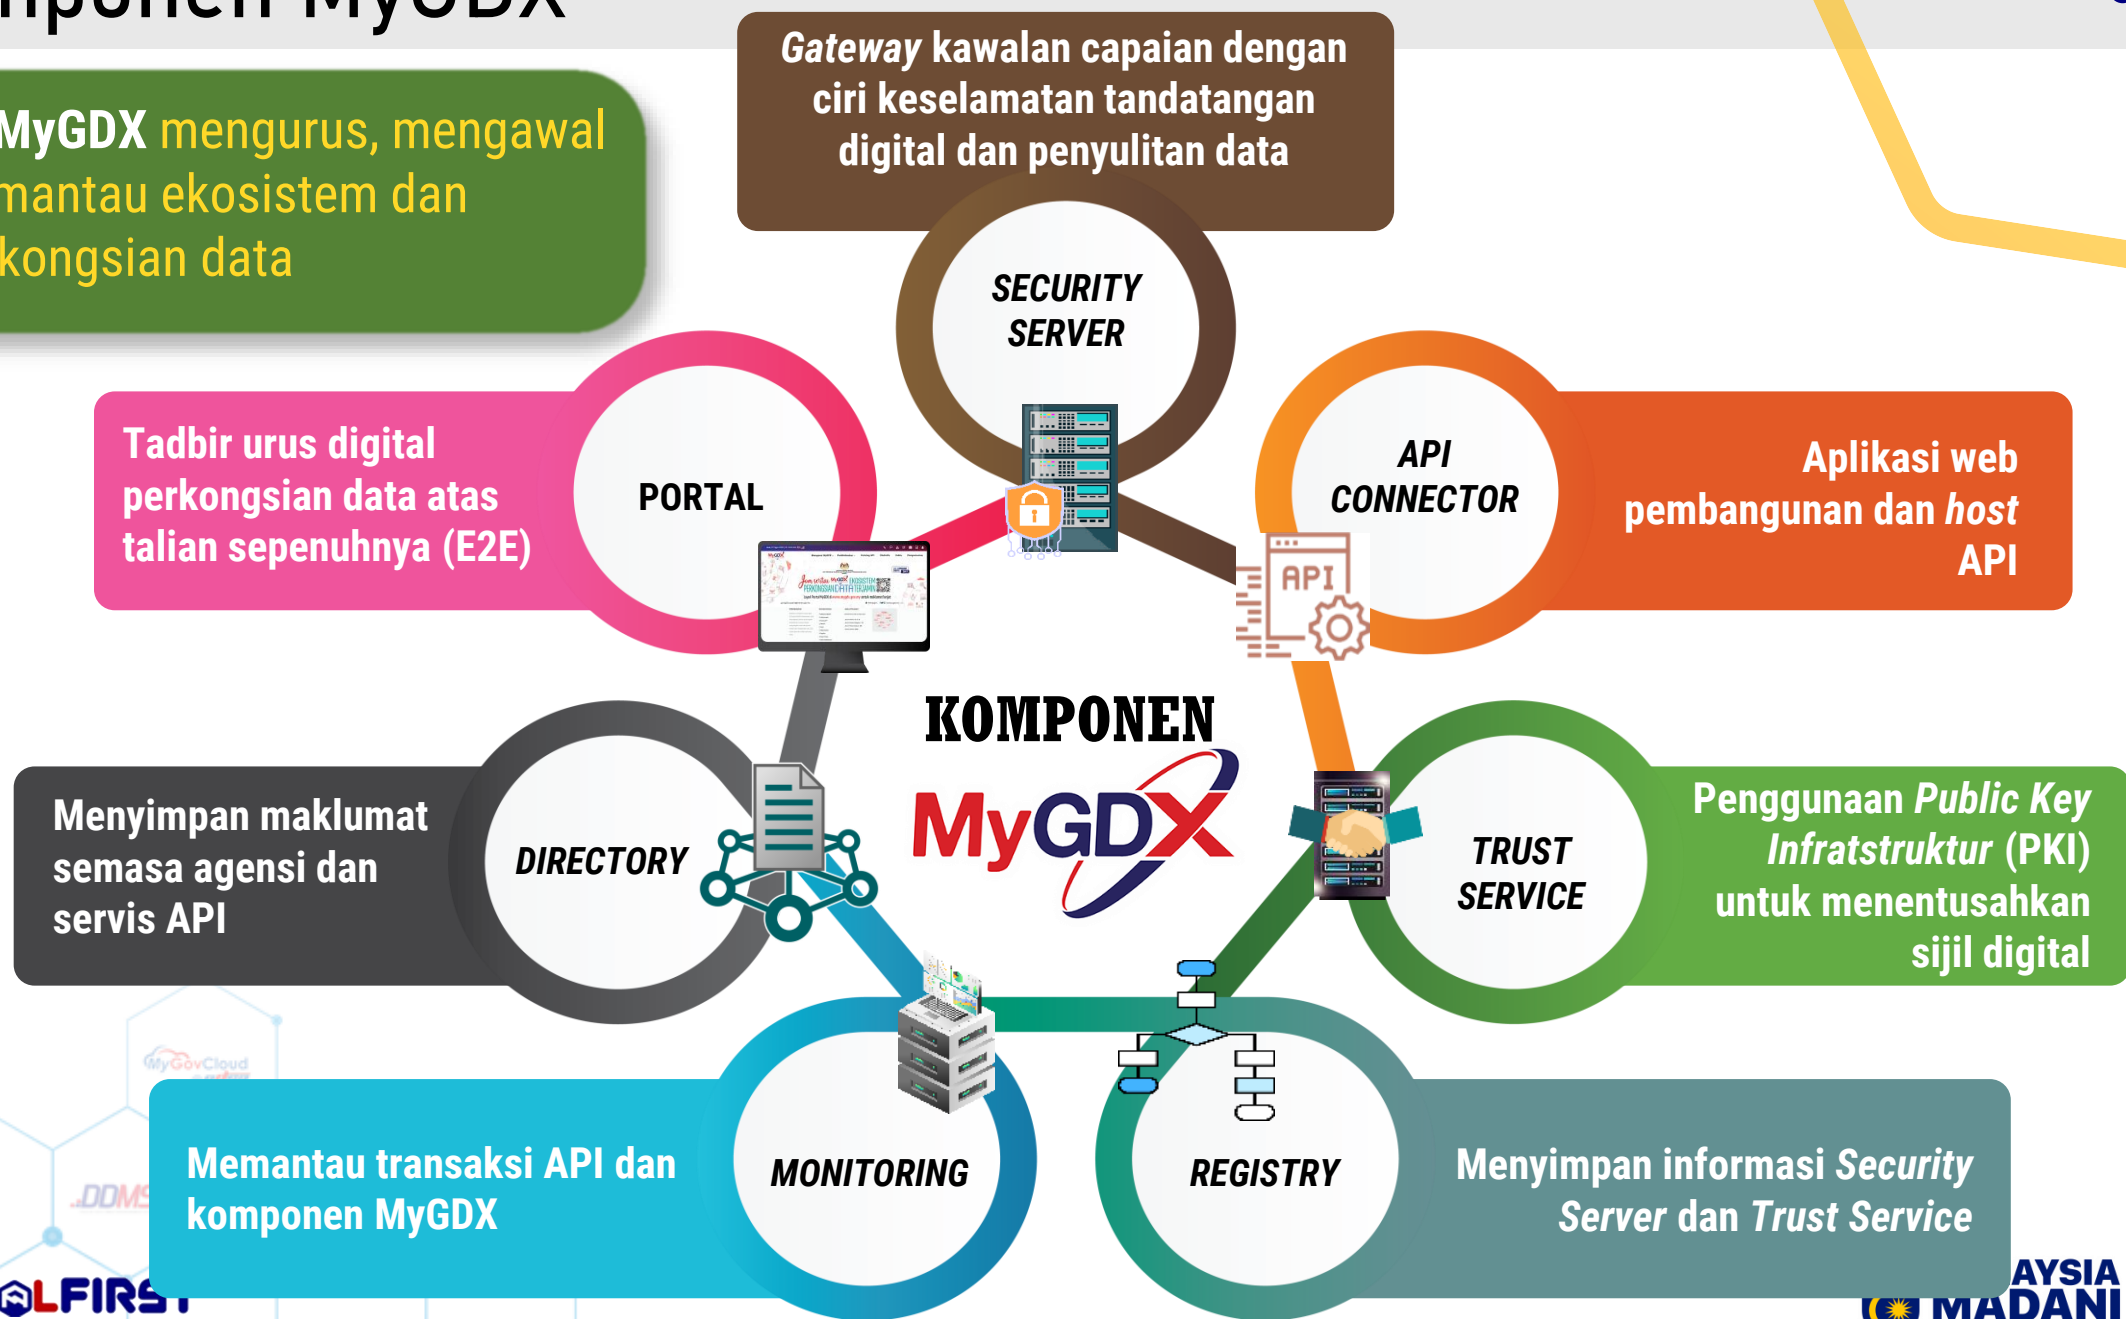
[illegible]mponen MyGDX

MyGDX mengurus, mengawal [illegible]mantau ekosistem dan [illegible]kongsian data

*Gateway* kawalan capaian dengan ciri keselamatan tandatangan digital dan penyulitan data

SECURITY SERVER

Tadbir urus digital perkongsian data atas talian sepenuhnya (E2E)

PORTAL

API CONNECTOR

Aplikasi web pembangunan dan *host* API

API

KOMPONEN

MyGDX

Menyimpan maklumat semasa agensi dan servis API

DIRECTORY

TRUST SERVICE

Penggunaan *Public Key Infratstruktur* (PKI) untuk menentusahkan sijil digital

MyGovCloud

DDMS

Memantau transaksi API dan komponen MyGDX

MONITORING

REGISTRY

Menyimpan informasi *Security Server* dan *Trust Service*

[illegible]LFIRS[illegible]

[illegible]AYSIA MADANI